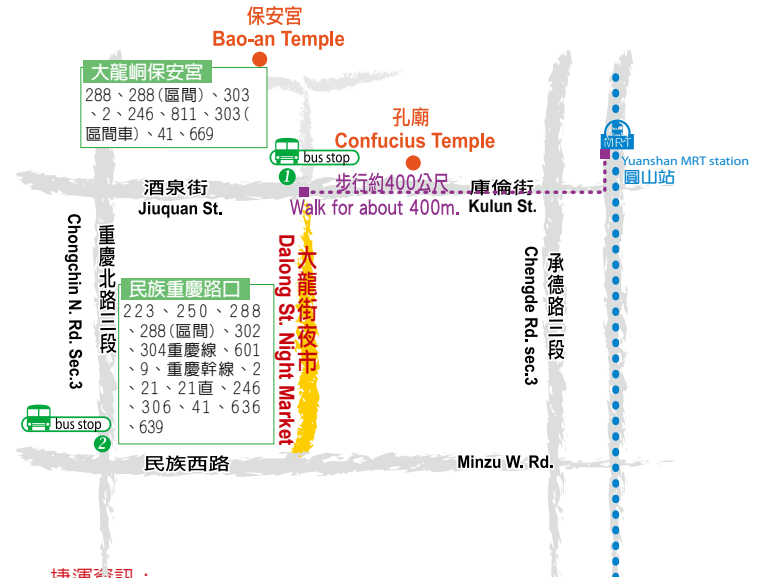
保安宮
Bao-an Temple

大龍峒保安宮
288、288(區間)、303、2、246、811、303(區間車)、41、669

孔廟
Confucius Temple

bus stop
1

MRT
Yuanshan MRT station
圓山站

步行約400公尺
Walk for about 400m.

酒泉街
Jiuquan St.

庫倫街
Kulun St.

重慶北路三段
Chongchin N. Rd. Sec.3

民族重慶路口
223、250、288、288(區間)、302、304重慶線、601、9、重慶幹線、2、21、21直、246、306、41、636、639

大龍街夜市
Dalong St. Night Market

承德路三段
Chengde Rd. sec.3

bus stop
2

民族西路

Minzu W. Rd.

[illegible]